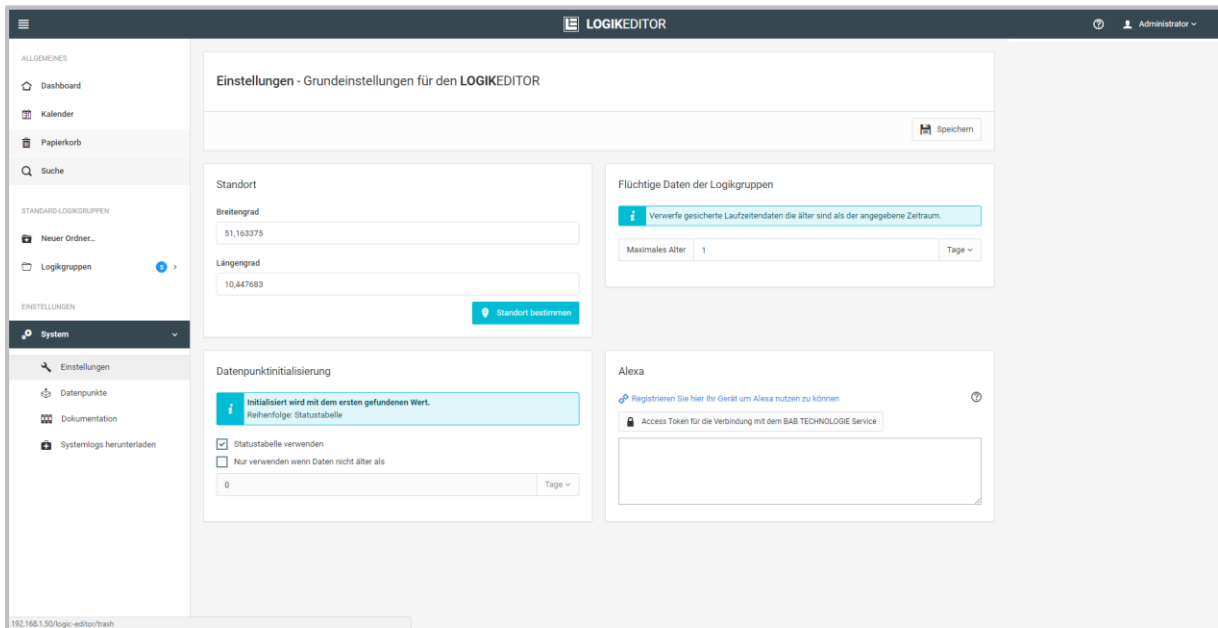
LOGIKEDITOR

Administrator

ALLGEMEINES

Dashboard

Kalender

Papierkorb

Suche

STANDARD-LOGIKGRUPPEN

Neuer Ordner...

Logikgruppen 5

EINSTELLUNGEN

System

Einstellungen

Datenpunkte

Dokumentation

Systemlogs herunterladen

Einstellungen - Grundeinstellungen für den LOGIKEDITOR

Speichern

Standort

Breitengrad

51,163375

Längengrad

10,447683

Standort bestimmen

Flüchtige Daten der Logikgruppen

Verwerfe gesicherte Laufzeitendaten die älter sind als der angegebene Zeitraum.

Maximales Alter 1 Tage

Datenpunktinitialisierung

Initialisiert wird mit dem ersten gefundenen Wert.
Reihenfolge: Statustabelle

Statustabelle verwenden

Nur verwenden wenn Daten nicht älter als

0 Tage

Alexa

Registrieren Sie hier Ihr Gerät um Alexa nutzen zu können

Access Token für die Verbindung mit dem BAB TECHNOLOGIE Service

192.168.1.50/logic-editor/trash